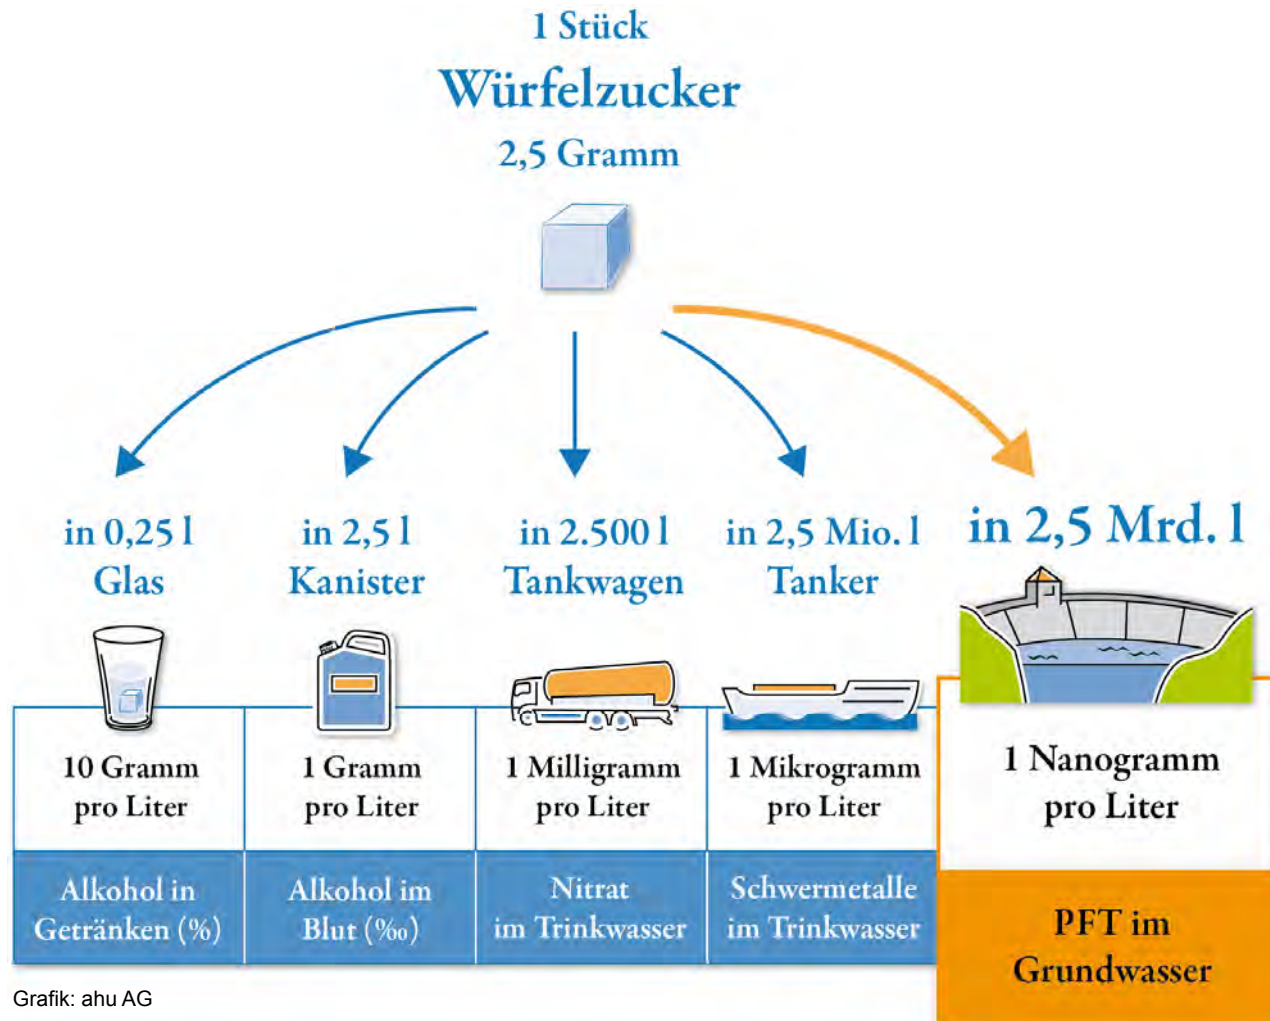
1 Stück
Würfelzucker
2,5 Gramm

in 0,25 l
Glas

in 2,5 l
Kanister

in 2.500 l
Tankwagen

in 2,5 Mio. l
Tanker

in 2,5 Mrd. l

| 10 Gramm pro Liter | 1 Gramm pro Liter | 1 Milligramm pro Liter | 1 Mikrogramm pro Liter | 1 Nanogramm pro Liter |
|---|---|---|---|---|
| Alkohol in Getränken (%) | Alkohol im Blut (‰) | Nitrat im Trinkwasser | Schwermetalle im Trinkwasser | PFT im Grundwasser |

Grafik: ahu AG